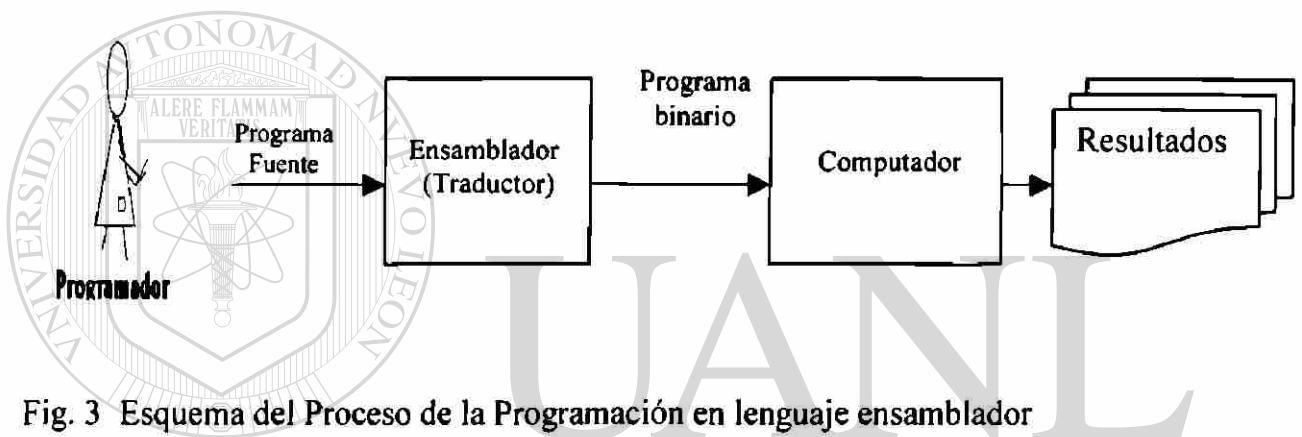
UNIVERSIDAD AUTÓNOMA DE NUEVO LEÓN
ALERE FLAMMAM VERITATIS

Programa Fuente

Ensamblador (Traductor)

Programa binario

Computador

Resultados

Programador

UANL

Fig. 3 Esquema del Proceso de la Programación en lenguaje ensamblador